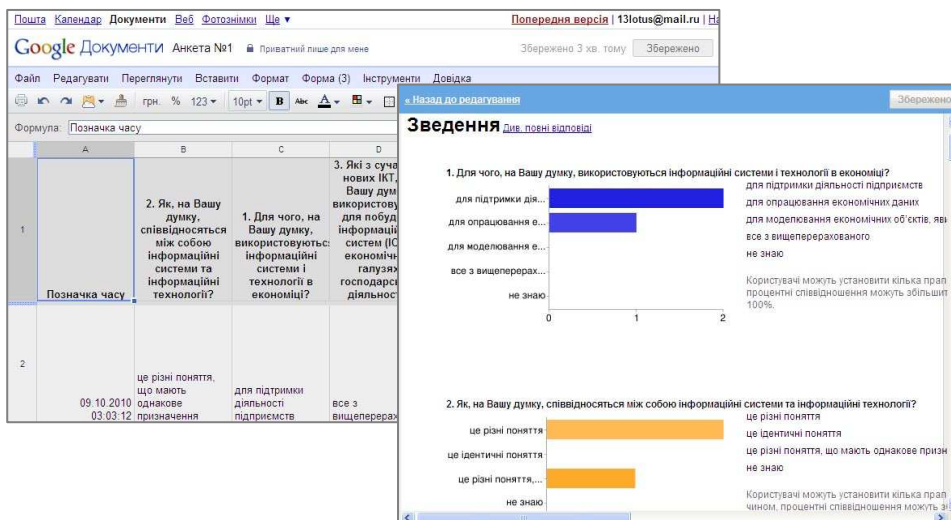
Пошта Календар Документи Веб Фотознімки Ще ▾
Попередня версія | 13lotus@mail.ru | На

Google Документи Анкета №1 Приватний лише для мене
Збережено 3 хв. тому Збережено

Файл Редагувати Переглянути Вставити Формат Форма (3) Інструменти Довідка

грн. % 123 ▾ 10pt ▾ B Abc A ▾

Формула: Позначка часу

| | A | B | C | D |
|---|---|---|---|---|
| 1 | Позначка часу | 2. Як, на Вашу думку, співвідносяться між собою інформаційні системи та інформаційні технології? | 1. Для чого, на Вашу думку, використовуються інформаційні системи і технології в економіці? | 3. Які з суча нових ІКТ, Вашу дум використову для побуд інформаці систем (ІС економічн галузях господарсі діяльност |
| 2 | 09.10.2010 03:03:12 | це різні поняття, що мають однакове призначення | для підтримки діяльності підприємств | все з вищеперерах |

« Назад до редагування
Збережено

Зведення Див. повні відповіді

1. Для чого, на Вашу думку, використовуються інформаційні системи і технології в економіці?

для підтримки дія...
для опрацювання е...
для моделювання е...
все з вищеперерах...
не знаю
0 1 2

для підтримки діяльності підприємств
для опрацювання економічних даних
для моделювання економічних об'єктів, яви
все з вищеперерахованого
не знаю

Користувачі можуть установити кілька прап процентні співвідношення можуть збільшит 100%.

2. Як, на Вашу думку, співвідносяться між собою інформаційні системи та інформаційні технології?

це різні поняття
це ідентичні поняття
це різні поняття,...
не знаю

це різні поняття
це ідентичні поняття
це різні поняття, що мають однакове призн
не знаю

Користувачі можуть установити кілька прап чином, процентні співвідношення можуть з